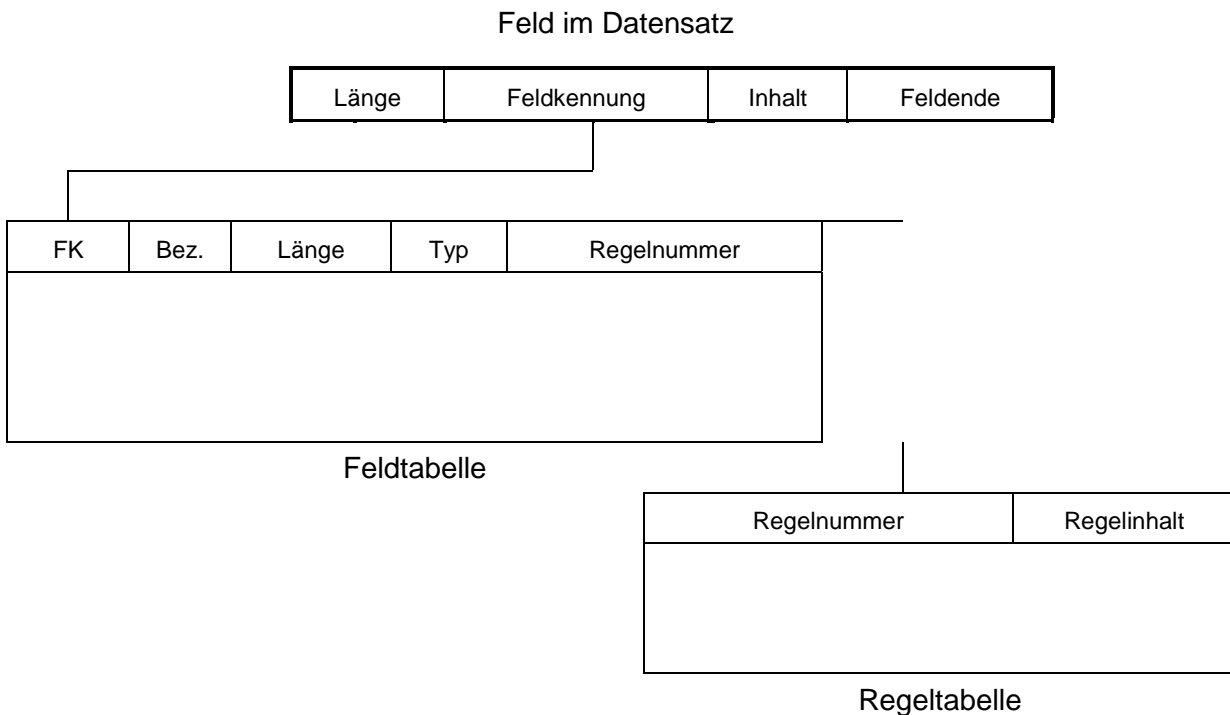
Feld im Datensatz

| Länge | Feldkennung | Inhalt | Feldende |
|---|---|---|---|

| FK | Bez. | Länge | Typ | Regelnummer |
|---|---|---|---|---|
| | | | | |

Feldtabelle

| Regelnummer | Regelinhalt |
|---|---|
| | |

Regeltabelle